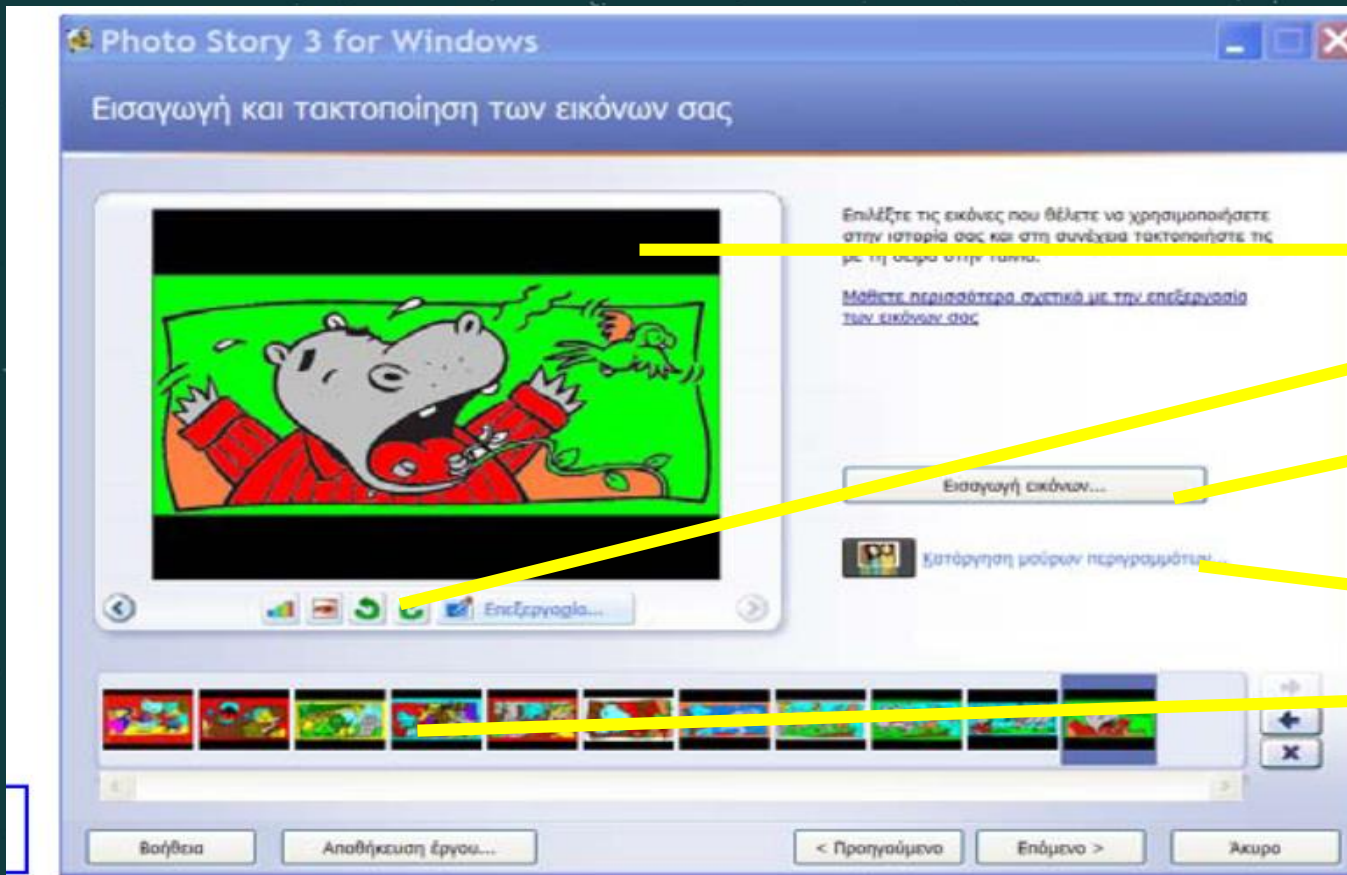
Photo Story 3 for Windows

Εισαγωγή και τακτοποίηση των εικόνων σας

Επιλέξτε τις εικόνες που θέλετε να χρησιμοποιήσετε στην ιστορία σας και στη συνέχεια τακτοποιήστε τις με τη σειρά στην ταινία.

Μάθετε περισσότερα σχετικά με την επεξεργασία των εικόνων σας

Εισαγωγή εικόνων...

Κατάργηση μαύρων περιγραμμάτων...

Επεξεργασία...

Βοήθεια

Αποθήκευση έργου...

< Προηγούμενο

Επόμενο >

Άκυρο